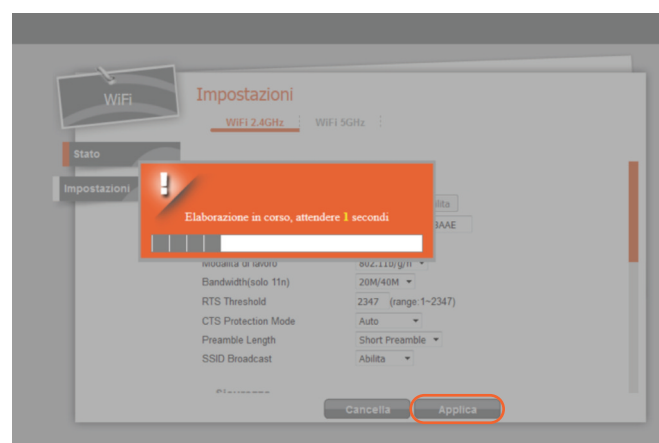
WiFi

Impostazioni

WiFi 2.4GHz | WiFi 5GHz

Stato

Impostazioni

!

Elaborazione in corso, attendere 1 secondi

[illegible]bilita

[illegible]BAAE

Modalità di lavoro | 802.11b/g/n

Bandwidth(solo 11n) | 20M/40M

RTS Threshold | 2347 (range:1~2347)

CTS Protection Mode | Auto

Preamble Length | Short Preamble

SSID Broadcast | Abilita

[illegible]

Cancella

Applica